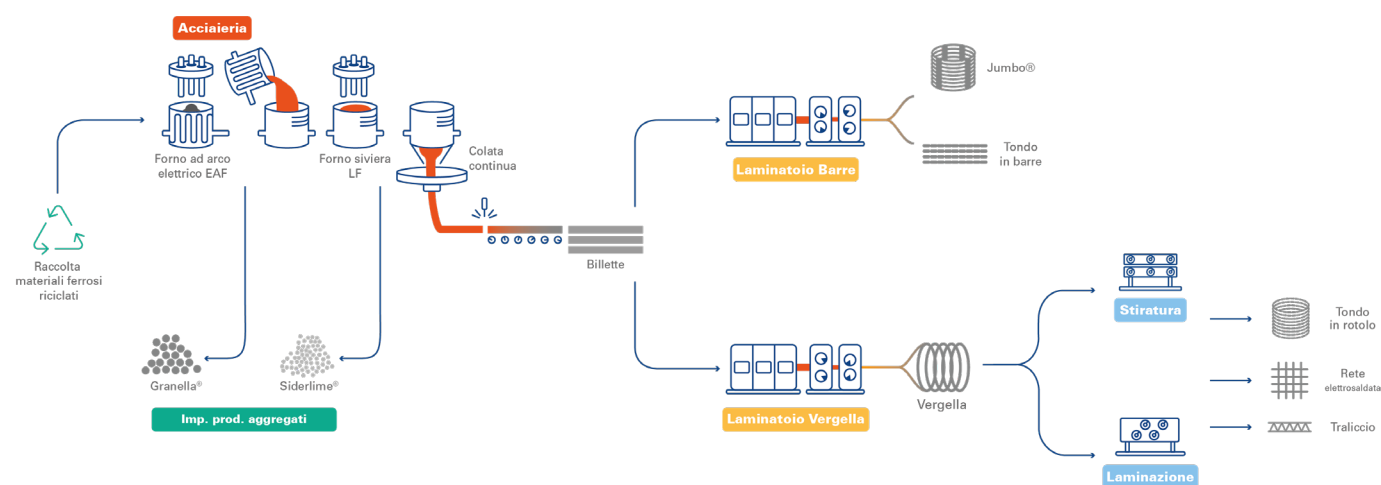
Acciaieria

Forno ad arco elettrico EAF

Forno siviera LF

Colata continua

Raccolta materiali ferrosi riciclati

Billette

Laminatoio Barre

Jumbo®

Tondo in barre

Granella®

Siderlime®

Imp. prod. aggregati

Stiratura

Tondo in rotolo

Rete elettrosaldata

Traliccio

Laminatoio Vergella

Vergella

Laminazione